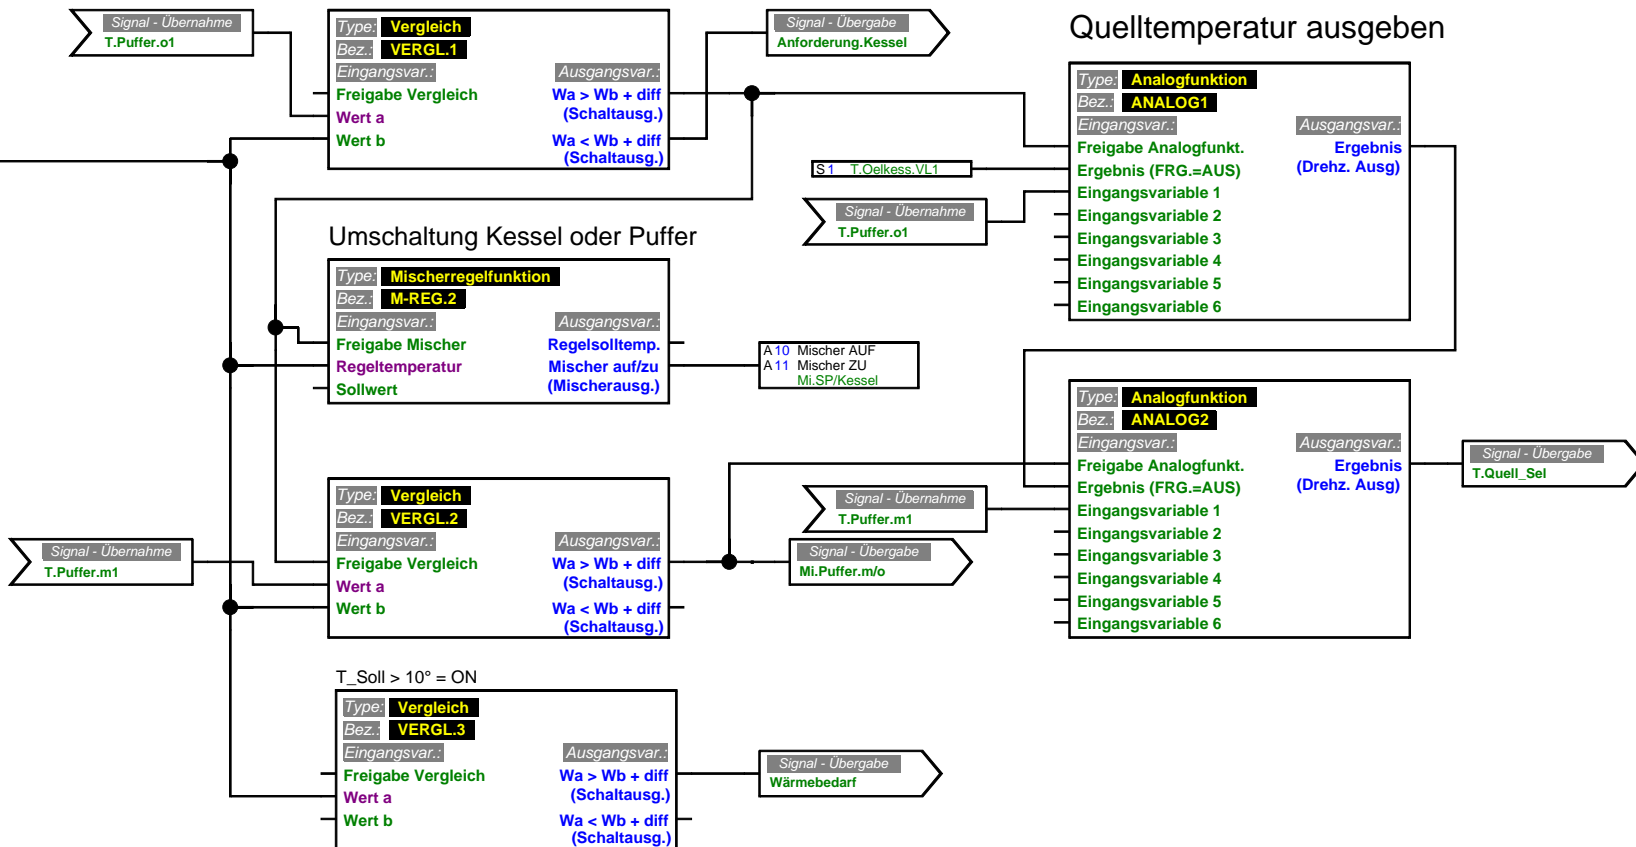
Signal - Übernahme
T.Puffer.o1

Type: Vergleich
Bez.: VERGL.1
Eingangsvar.:
Freigabe Vergleich
Wert a
Wert b
Ausgangsvar.:
Wa > Wb + diff
(Schaltausg.)
Wa < Wb + diff
(Schaltausg.)

Signal - Übergabe
Anforderung.Kessel

Quelltemperatur ausgeben

Type: Analogfunktion
Bez.: ANALOG1
Eingangsvar.:
Freigabe Analogfunkt.
Ergebnis (FRG.=AUS)
Eingangsvariable 1
Eingangsvariable 2
Eingangsvariable 3
Eingangsvariable 4
Eingangsvariable 5
Eingangsvariable 6
Ausgangsvar.:
Ergebnis
(Drehz. Ausg)

S 1 T.Oelkess.VL1

Signal - Übernahme
T.Puffer.o1

Umschaltung Kessel oder Puffer

Type: Mischerregelfunktion
Bez.: M-REG.2
Eingangsvar.:
Freigabe Mischer
Regeltemperatur
Sollwert
Ausgangsvar.:
Regelsolltemp.
Mischer auf/zu
(Mischerausg.)

A 10 Mischer AUF
A 11 Mischer ZU
Mi.SP/Kessel

Type: Analogfunktion
Bez.: ANALOG2
Eingangsvar.:
Freigabe Analogfunkt.
Ergebnis (FRG.=AUS)
Eingangsvariable 1
Eingangsvariable 2
Eingangsvariable 3
Eingangsvariable 4
Eingangsvariable 5
Eingangsvariable 6
Ausgangsvar.:
Ergebnis
(Drehz. Ausg)

Signal - Übergabe
T.Quell_Sel

Signal - Übernahme
T.Puffer.m1

Type: Vergleich
Bez.: VERGL.2
Eingangsvar.:
Freigabe Vergleich
Wert a
Wert b
Ausgangsvar.:
Wa > Wb + diff
(Schaltausg.)
Wa < Wb + diff
(Schaltausg.)

Signal - Übernahme
T.Puffer.m1

Signal - Übergabe
Mi.Puffer.m/o

T_Soll > 10° = ON

Type: Vergleich
Bez.: VERGL.3
Eingangsvar.:
Freigabe Vergleich
Wert a
Wert b
Ausgangsvar.:
Wa > Wb + diff
(Schaltausg.)
Wa < Wb + diff
(Schaltausg.)

Signal - Übergabe
Wärmebedarf